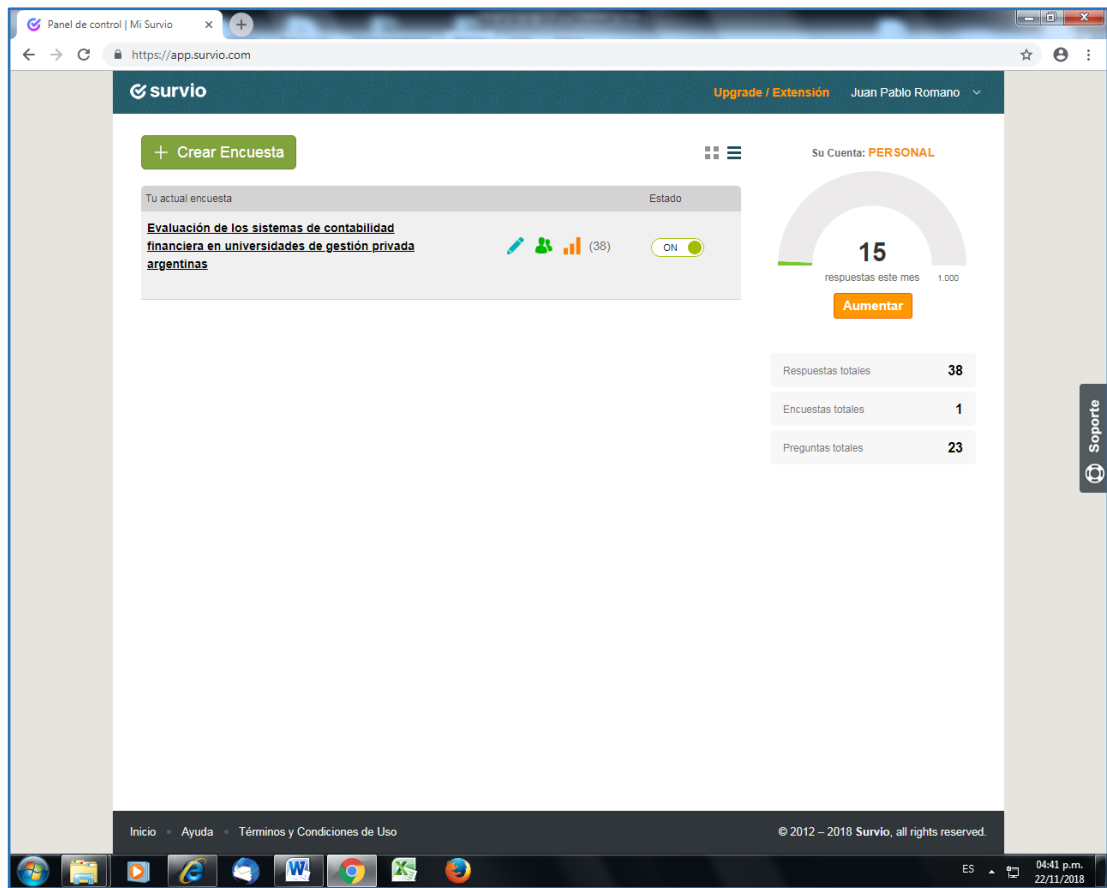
Panel de control | Mi Survio ×

https://app.survio.com

survio

Upgrade / Extensión Juan Pablo Romano

+ Crear Encuesta

Su Cuenta: PERSONAL

| Tu actual encuesta | Estado |
|---|---|
| Evaluación de los sistemas de contabilidad financiera en universidades de gestión privada argentinas (38) | ON |

15
respuestas este mes
1.000

Aumentar

| Respuestas totales | 38 |
|---|---|
| Encuestas totales | 1 |
| Preguntas totales | 23 |

Soporte

Inicio • Ayuda • Términos y Condiciones de Uso

© 2012 – 2018 Survio, all rights reserved.

ES 04:41 p.m. 22/11/2018